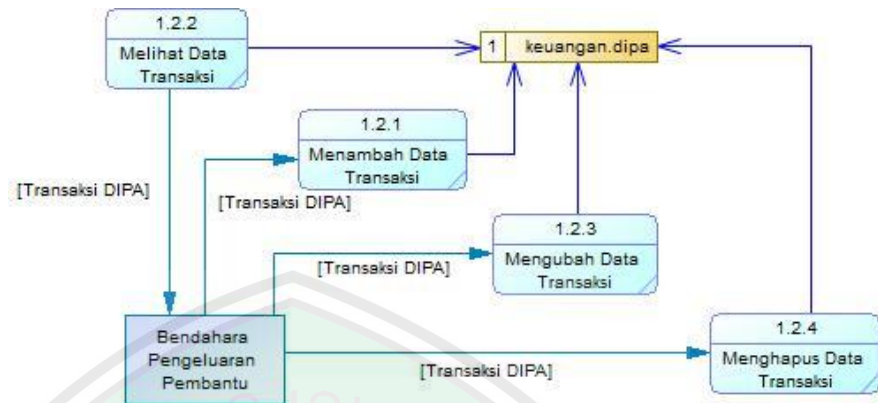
1.2.2
Melihat Data Transaksi

1 keuangan.dipa

1.2.1
Menambah Data Transaksi

[Transaksi DIPA]

[Transaksi DIPA]

1.2.3
Mengubah Data Transaksi

[Transaksi DIPA]

Bendahara Pengeluaran Pembantu

1.2.4
Menghapus Data Transaksi

[Transaksi DIPA]